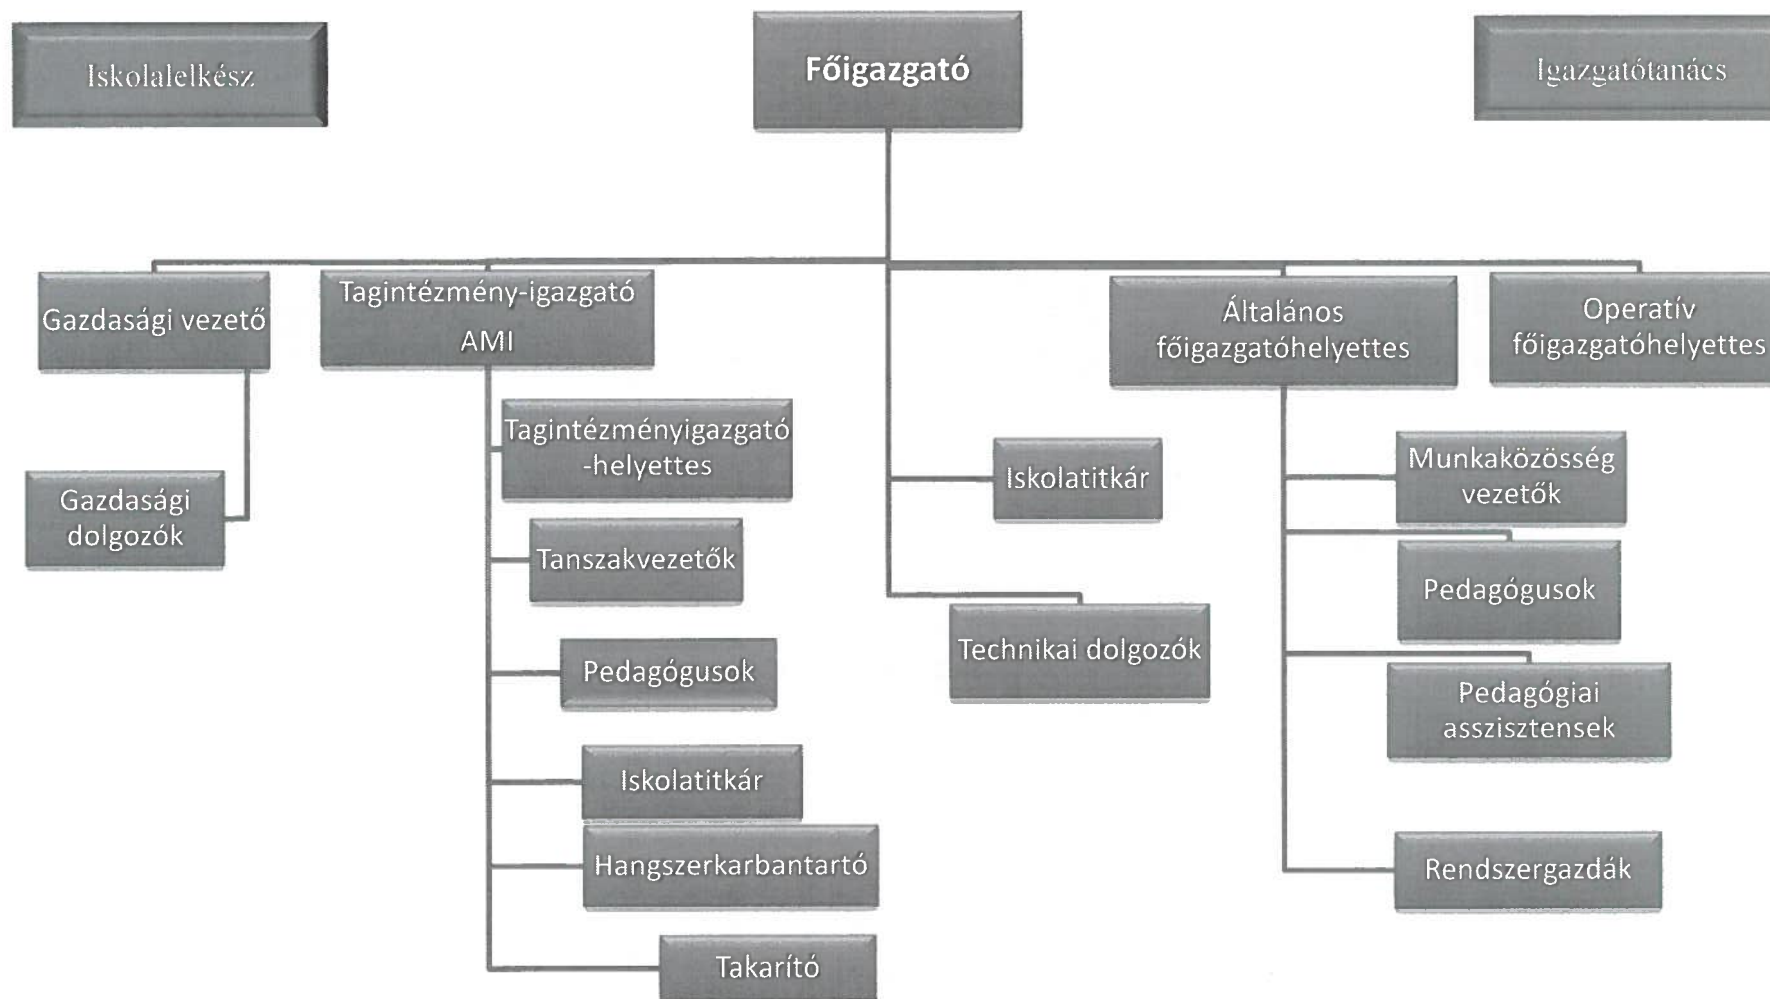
Iskolalelkész

Főigazgató

Igazgatótanács

Gazdasági vezető

Tagintézmény-igazgató AMI

Általános főigazgatóhelyettes

Operatív főigazgatóhelyettes

Gazdasági dolgozók

Tagintézményigazgató -helyettes

Tanszakvezetők

Pedagógusok

Iskolatitkár

Hangszerkarbantartó

Takarító

Iskolatitkár

Technikai dolgozók

Munkaközösség vezetők

Pedagógusok

Pedagógiai asszisztensek

Rendszergazdák